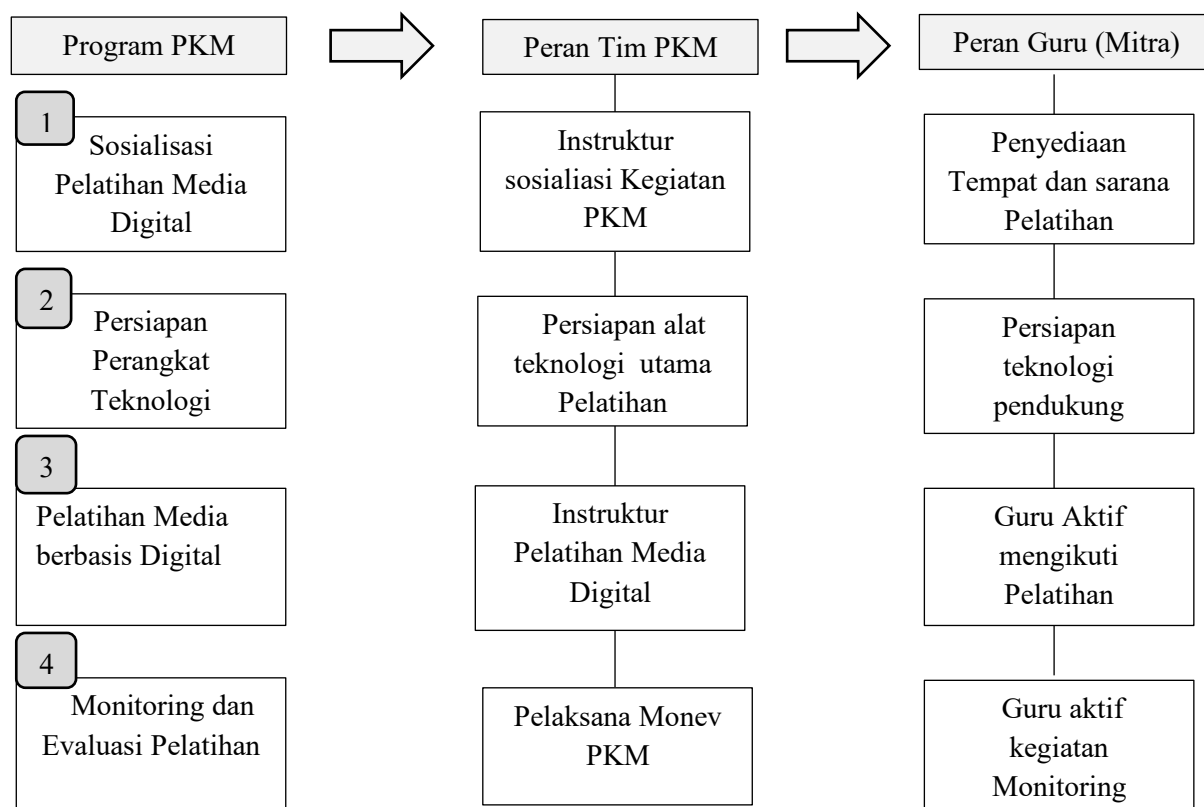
Program PKM

1

Sosialisasi Pelatihan Media Digital

2

Persiapan Perangkat Teknologi

3

Pelatihan Media berbasis Digital

4

Monitoring dan Evaluasi Pelatihan

Peran Tim PKM

Instruktur sosialiasi Kegiatan PKM

Persiapan alat teknologi utama Pelatihan

Instruktur Pelatihan Media Digital

Pelaksana Monev PKM

Peran Guru (Mitra)

Penyediaan Tempat dan sarana Pelatihan

Persiapan teknologi pendukung

Guru Aktif mengikuti Pelatihan

Guru aktif kegiatan Monitoring